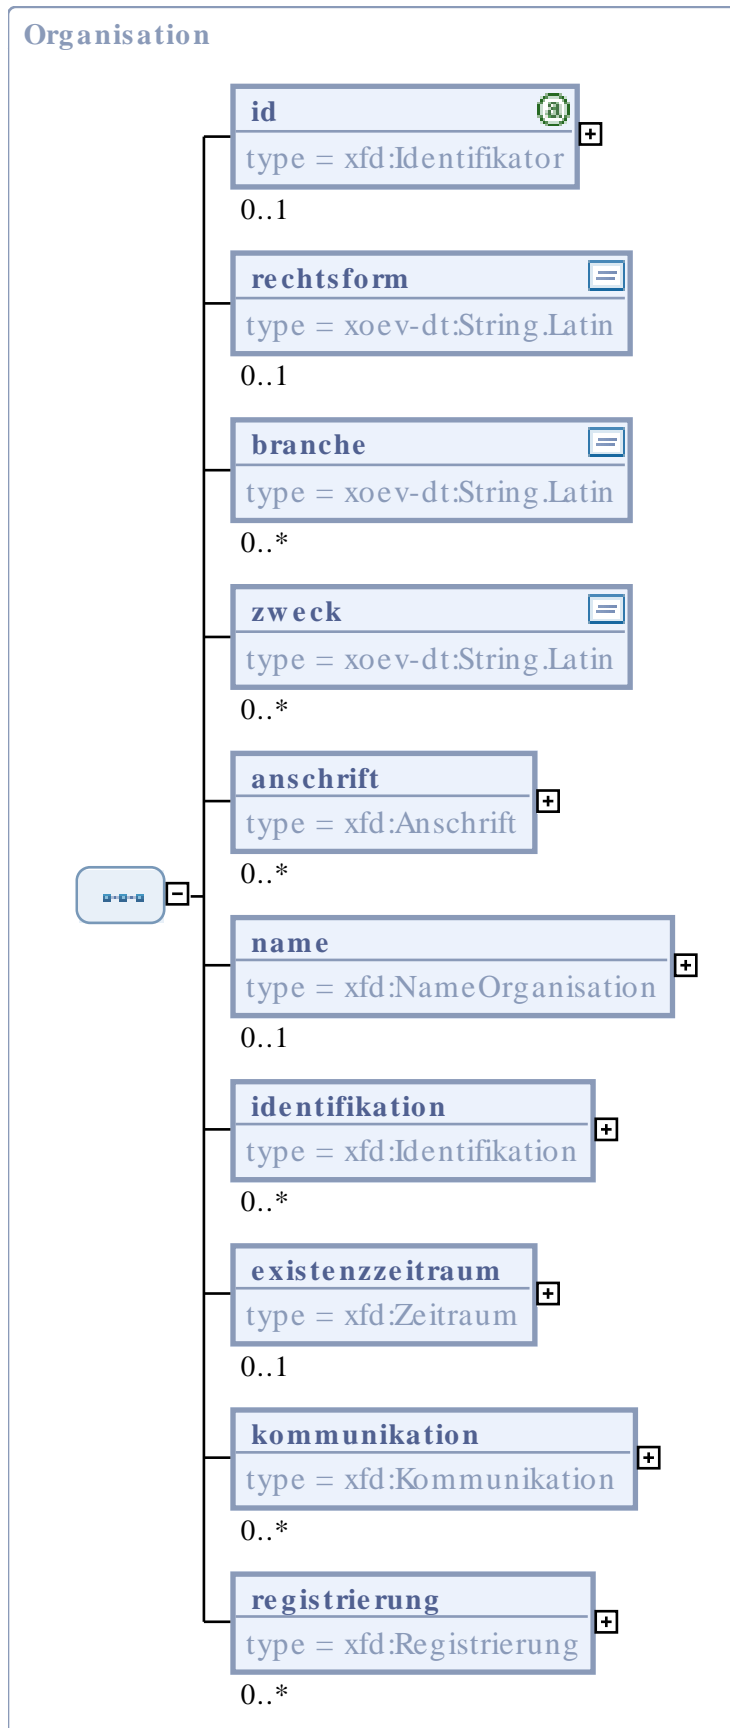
Organisation

id
type = xfd:Identifikator
0..1

rechtsform
type = xoev-dt:String.Latin
0..1

branche
type = xoev-dt:String.Latin
0..*

zweck
type = xoev-dt:String.Latin
0..*

anschrift
type = xfd:Anschrift
0..*

name
type = xfd:NameOrganisation
0..1

identifikation
type = xfd:Identifikation
0..*

existenzzeitraum
type = xfd:Zeitraum
0..1

kommunikation
type = xfd:Kommunikation
0..*

registrierung
type = xfd:Registrierung
0..*